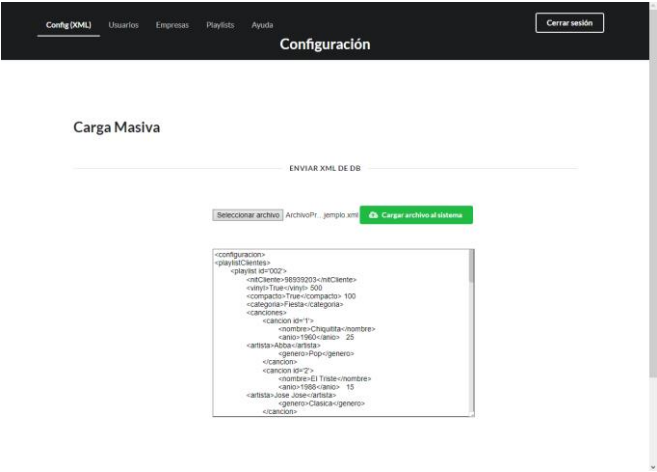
Config (XML) Usuarios Empresas Playlists Ayuda

Configuración

Cerrar sesión

Carga Masiva

ENVIAR XML DE DB

Seleccionar archivo ArchivoPr...jemplo.xml Cargar archivo al sistema

<configuracion>
<playlistClientes>
<playlist id='002'>
<nitCliente>98939203</nitCliente>
<vinyl>True</vinyl> 500
<compacto>True</compacto> 100
<categoria>Fiesta</categoria>
<canciones>
<cancion id='1'>
<nombre>Chiquitita</nombre>
<anio>1960</anio> 25
<artista>Abba</artista>
<genero>Pop</genero>
</cancion>
<cancion id='2'>
<nombre>El Triste</nombre>
<anio>1988</anio> 15
<artista>Jose Jose</artista>
<genero>Clasica</genero>
</cancion>